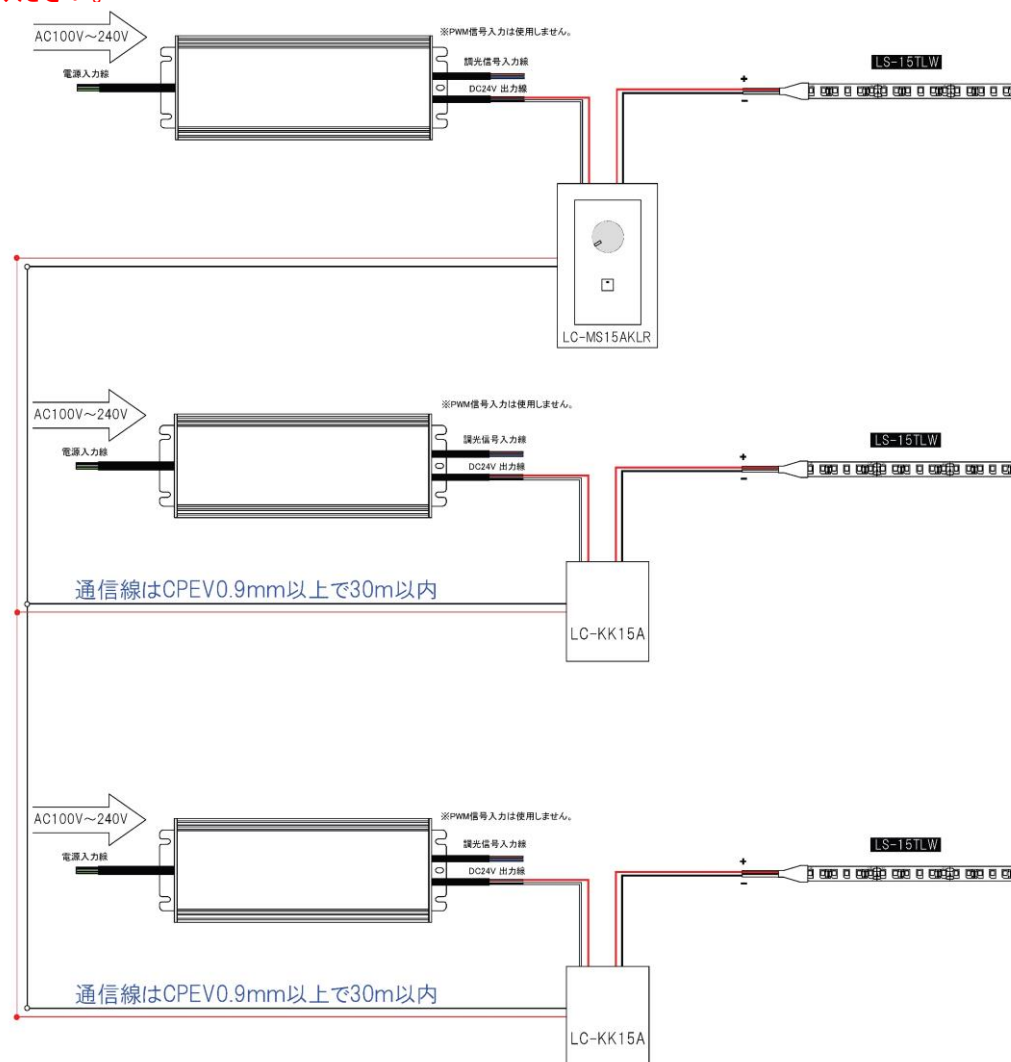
AC100V～240V

※PWM信号入力は使用しません。

電源入力線

調光信号入力線

DC24V 出力線

+

-

LS-15TLW

LC-MS15AKLR

AC100V～240V

※PWM信号入力は使用しません。

電源入力線

調光信号入力線

DC24V 出力線

+

-

LS-15TLW

通信線はCPEV0.9mm以上で30m以内

LC-KK15A

AC100V～240V

※PWM信号入力は使用しません。

電源入力線

調光信号入力線

DC24V 出力線

+

-

LS-15TLW

通信線はCPEV0.9mm以上で30m以内

LC-KK15A